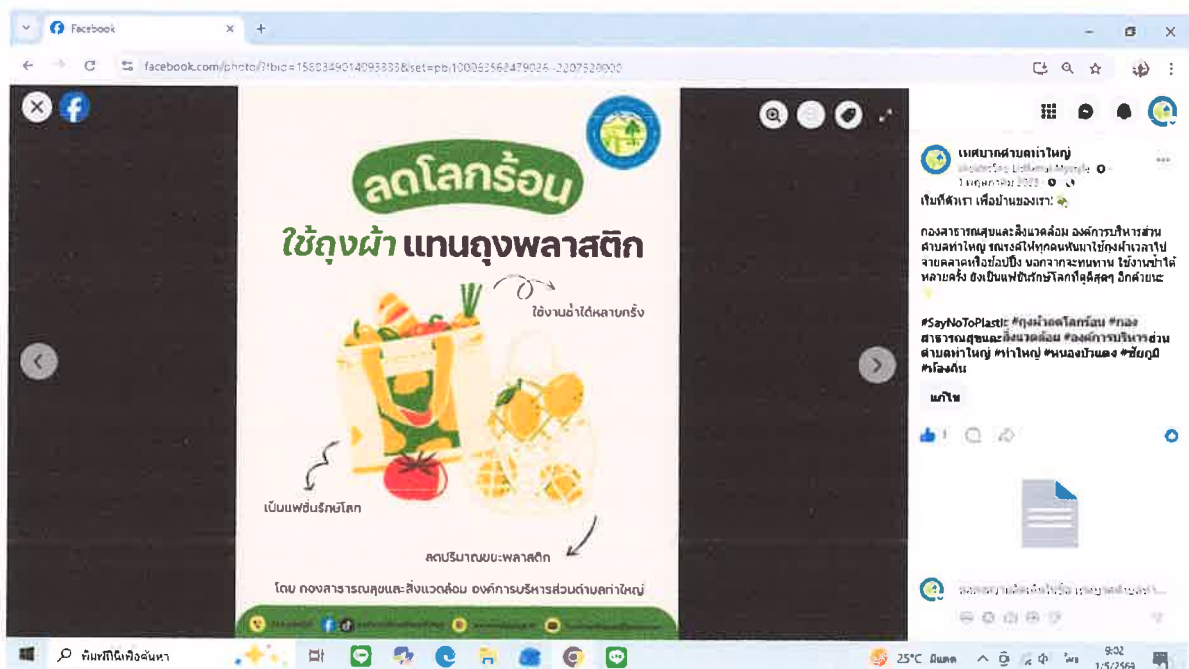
Facebook

facebook.com/photo/?fbid=1580349014093338&set=pb.100063562479026.-2207520000

ลดโลกร้อน
ใช้ถุงผ้า แทนถุงพลาสติก
ใช้งานซ้ำได้หลายครั้ง
เป็นแฟชั่นรักษ์โลก
ลดปริมาณขยะพลาสติก
โดย กองสาธารณสุขและสิ่งแวดล้อม องค์การบริหารส่วนตำบลท่าใหญ่

เทศบาลตำบลท่าใหญ่
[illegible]
1 พฤษภาคม 2023
เริ่มที่ตัวเรา เพื่อบ้านของเรา!
กองสาธารณสุขและสิ่งแวดล้อม องค์การบริหารส่วนตำบลท่าใหญ่ รณรงค์ให้ทุกคนหันมาใช้ถุงผ้าเวลาไปจ่ายตลาดหรือช้อปปิ้ง นอกจากจะทนทาน ใช้งานซ้ำได้หลายครั้ง ยังเป็นแฟชั่นรักษ์โลกได้สุดๆ อีกด้วยนะ
#SayNoToPlastic #ถุงผ้าลดโลกร้อน #กองสาธารณสุขและสิ่งแวดล้อม #องค์การบริหารส่วนตำบลท่าใหญ่ #ท่าใหญ่ #หนองบัวแดง #ชัยภูมิ #โลงคืน
แก้ไข
1
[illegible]

พิมพ์ที่นี่เพื่อค้นหา
25°C มีแดด
9:02
1/5/2566